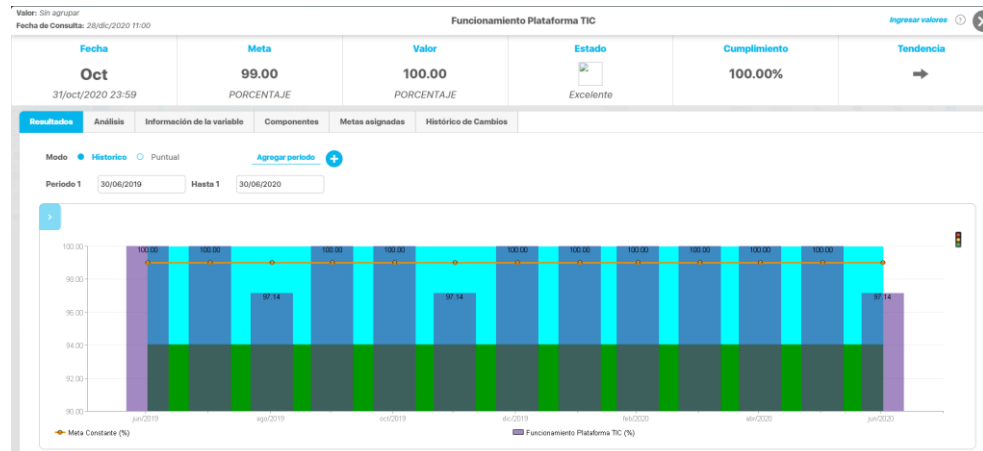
Valor: Sin agrupar
Fecha de Consulta: 28/dic/2020 11:00

Funcionamiento Plataforma TIC

Ingresar valores

| Fecha | Meta | Valor | Estado | Cumplimiento | Tendencia |
|---|---|---|---|---|---|
| Oct | 99.00 | 100.00 | | 100.00% | |
| 31/oct/2020 23:59 | PORCENTAJE | PORCENTAJE | Excelente | | |

Resultados | Análisis | Información de la variable | Componentes | Metas asignadas | Histórico de Cambios

Modo ● Historico ○ Puntual   Agregar periodo

Periodo 1 30/06/2019 Hasta 1 30/06/2020

100.00 100.00 97.14 100.00 100.00 97.14 100.00 100.00 100.00 100.00 100.00 100.00 97.14

100.00
98.00
96.00
94.00
92.00
90.00

jun/2019 ago/2019 oct/2019 dic/2019 feb/2020 abr/2020 jun/2020

Meta Constante (%)   Funcionamiento Plataforma TIC (%)